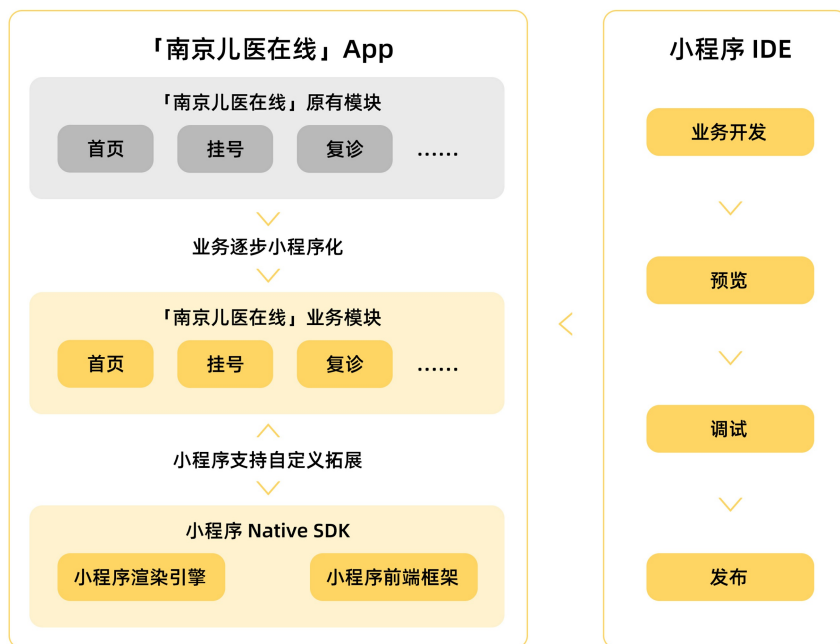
「南京儿医在线」App

「南京儿医在线」原有模块

首页 挂号 复诊 ……

业务逐步小程序化

「南京儿医在线」业务模块

首页 挂号 复诊 ……

小程序支持自定义拓展

小程序 Native SDK

小程序渲染引擎 小程序前端框架

小程序 IDE

业务开发

预览

调试

发布